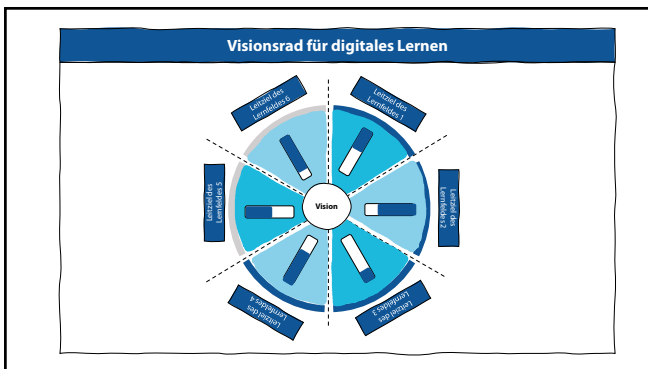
Visionsrad für digitales Lernen

Leitziel des Lernfeldes 6

Leitziel des Lernfeldes 1

Leitziel des Lernfeldes 5

Vision

Leitziel des Lernfeldes 2

Leitziel des Lernfeldes 4

Leitziel des Lernfeldes 3